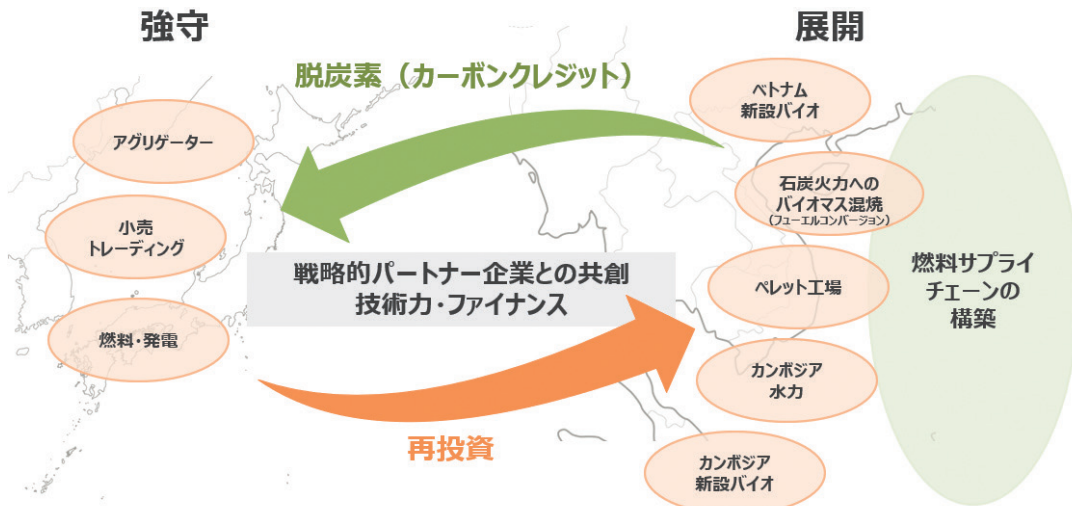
強守

展開

脱炭素（カーボンクレジット）

アグリゲーター

小売
トレーディング

燃料・発電

ベトナム
新設バイオ

石炭火力への
バイオマス混焼
（フューエルコンバージョン）

ペレット工場

カンボジア
水力

カンボジア
新設バイオ

燃料サプライ
チェーンの
構築

戦略的パートナー企業との共創
技術力・ファイナンス

再投資